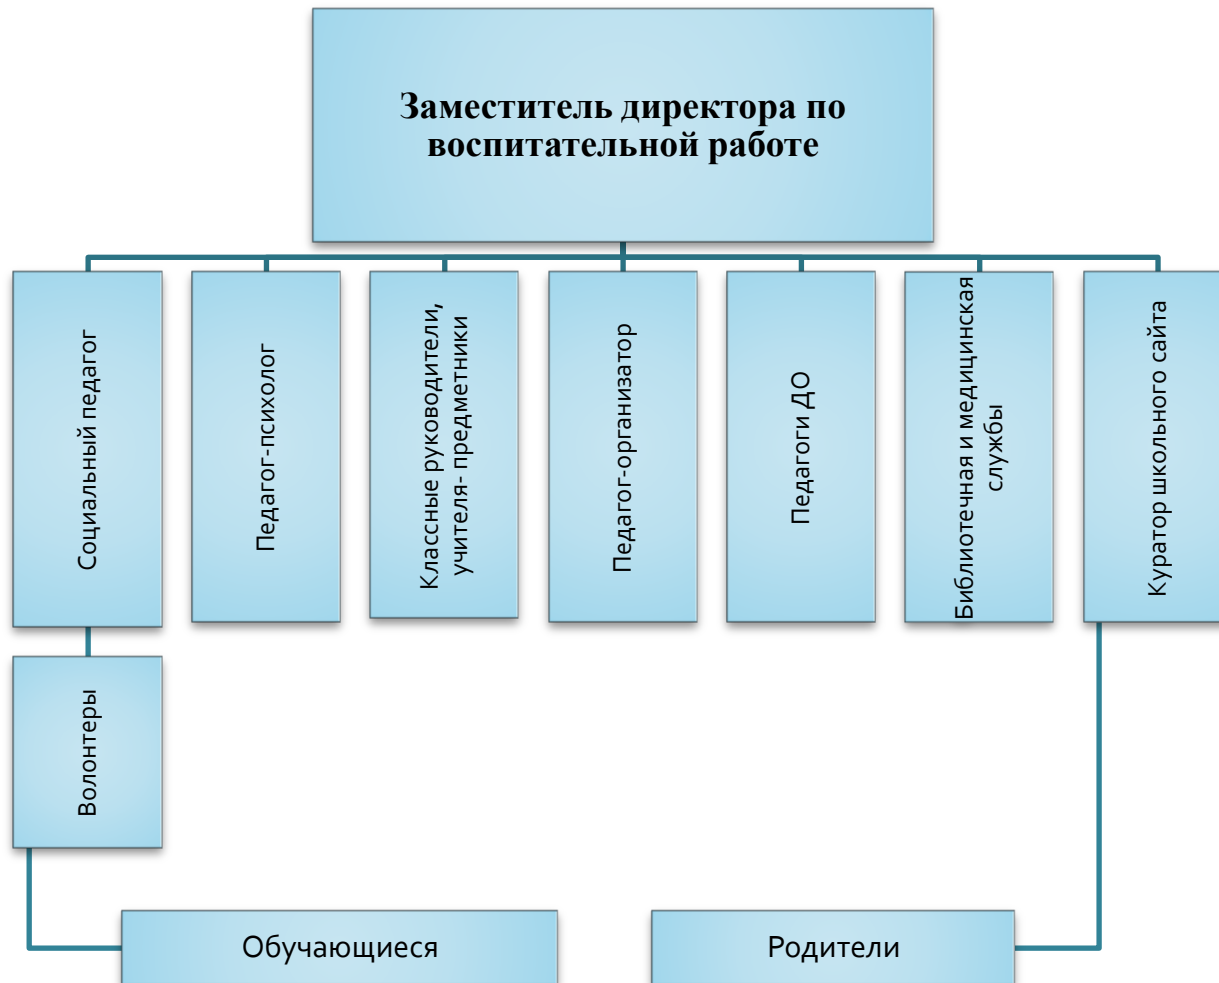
Заместитель директора по воспитательной работе

Социальный педагог

Педагог-психолог

Классные руководители, учителя- предметники

Педагог-организатор

Педагоги ДО

Библиотечная и медицинская службы

Куратор школьного сайта

Волонтеры

Обучающиеся

Родители